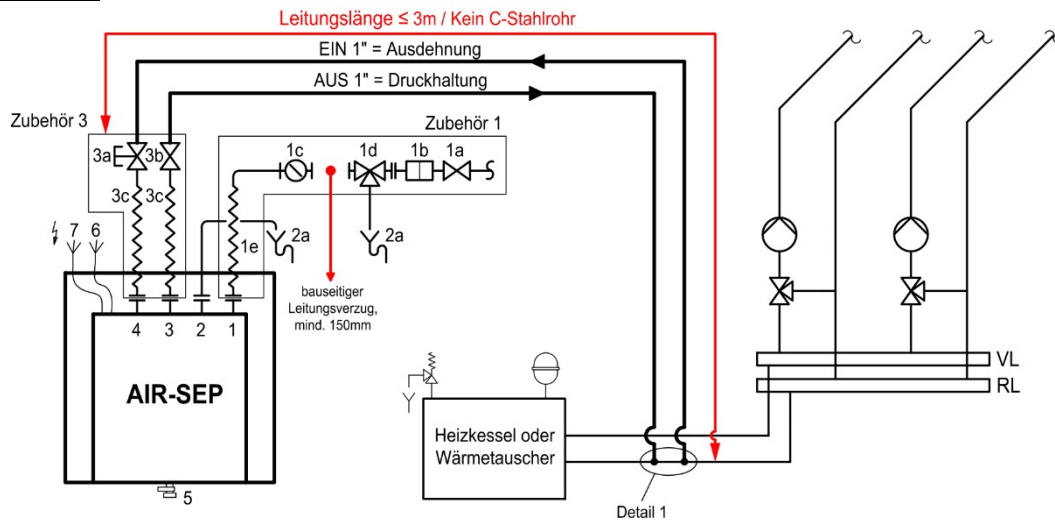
Leitungslänge ≤ 3m / Kein C-Stahlrohr

EIN 1" = Ausdehnung

AUS 1" = Druckhaltung

Zubehör 3

Zubehör 1

3a 3b

1c 1d 1b 1a

3c 3c

7 6

1e

2a

2a

bauseitiger Leitungsverzug, mind. 150mm

4 3 2 1

AIR-SEP

5

Heizkessel oder Wärmetauscher

Detail 1

VL

RL